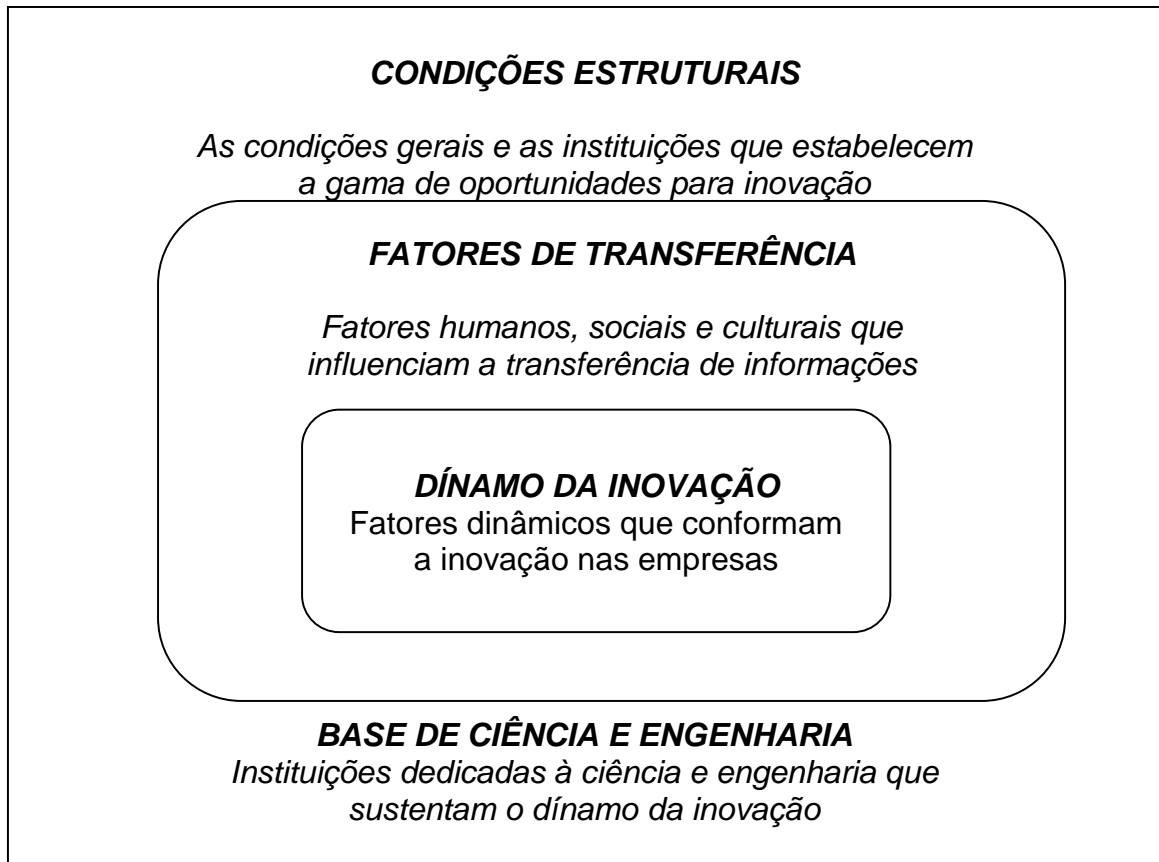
CONDIÇÕES ESTRUTURAIS

As condições gerais e as instituições que estabelecem a gama de oportunidades para inovação

FATORES DE TRANSFERÊNCIA

Fatores humanos, sociais e culturais que influenciam a transferência de informações

DÍNAMO DA INOVAÇÃO
Fatores dinâmicos que conformam a inovação nas empresas

BASE DE CIÊNCIA E ENGENHARIA
Instituições dedicadas à ciência e engenharia que sustentam o dínamo da inovação